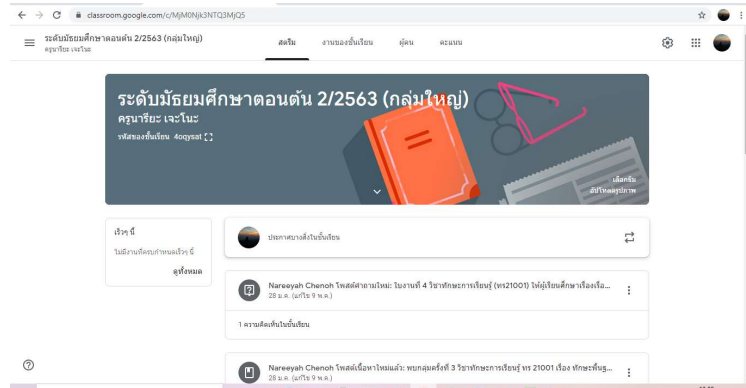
classroom.google.com/c/MjM0Njk3NTQ3MjQ5

ระดับมัธยมศึกษาตอนต้น 2/2563 (กลุ่มใหญ่)
ครูนารีย๊ะ เจะโนะ

สตรีม
งานของชั้นเรียน
ผู้คน
คะแนน

ระดับมัธยมศึกษาตอนต้น 2/2563 (กลุ่มใหญ่)
ครูนารีย๊ะ เจะโนะ
รหัสของชั้นเรียน 4oqysat

เลือกธีม
อัปโหลดรูปภาพ

เร็วๆ นี้
ไม่มีงานที่ครบกำหนดเร็วๆ นี้
ดูทั้งหมด

ประกาศบางสิ่งในชั้นเรียน

Nareeyah Chenoh โพสต์คำถามใหม่: ใบงานที่ 4 วิชาทักษะการเรียนรู้ (ทร21001) ให้ผู้เรียนศึกษาเรื่องเรื่อ...
28 ม.ค. (แก้ไข 9 ม.ค.)

1 ความคิดเห็นในชั้นเรียน

Nareeyah Chenoh โพสต์เนื้อหาใหม่แล้ว: พบกลุ่มครั้งที่ 3 วิชาทักษะการเรียนรู้ ทร 21001 เรื่อง ทักษะพื้นฐ...
28 ม.ค. (แก้ไข 9 พ.ค.)